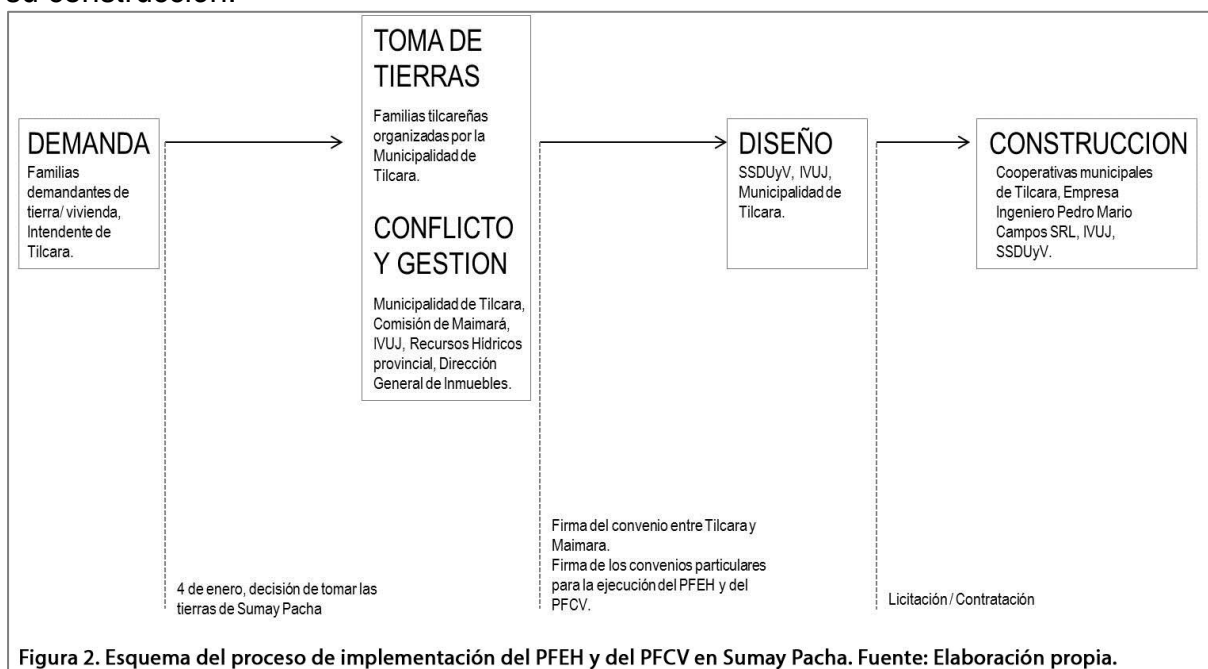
su construcción.

DEMANDA
Familias demandantes de tierra/ vivienda, Intendente de Tilcara.

TOMA DE TIERRAS
Familias tilcareñas organizadas por la Municipalidad de Tilcara.

CONFLICTO Y GESTION
Municipalidad de Tilcara, Comisión de Maimará, IVUJ, Recursos Hídricos provincial, Dirección General de Inmuebles.

DISEÑO
SSDUyV, IVUJ, Municipalidad de Tilcara.

CONSTRUCCION
Cooperativas municipales de Tilcara, Empresa Ingeniero Pedro Mario Campos SRL, IVUJ, SSDUyV.

4 de enero, decisión de tomar las tierras de Sumay Pacha

Firma del convenio entre Tilcara y Maimara.
Firma de los convenios particulares para la ejecución del PFEH y del PFCV.

Licitación / Contratación

Figura 2. Esquema del proceso de implementación del PFEH y del PFCV en Sumay Pacha. Fuente: Elaboración propia.